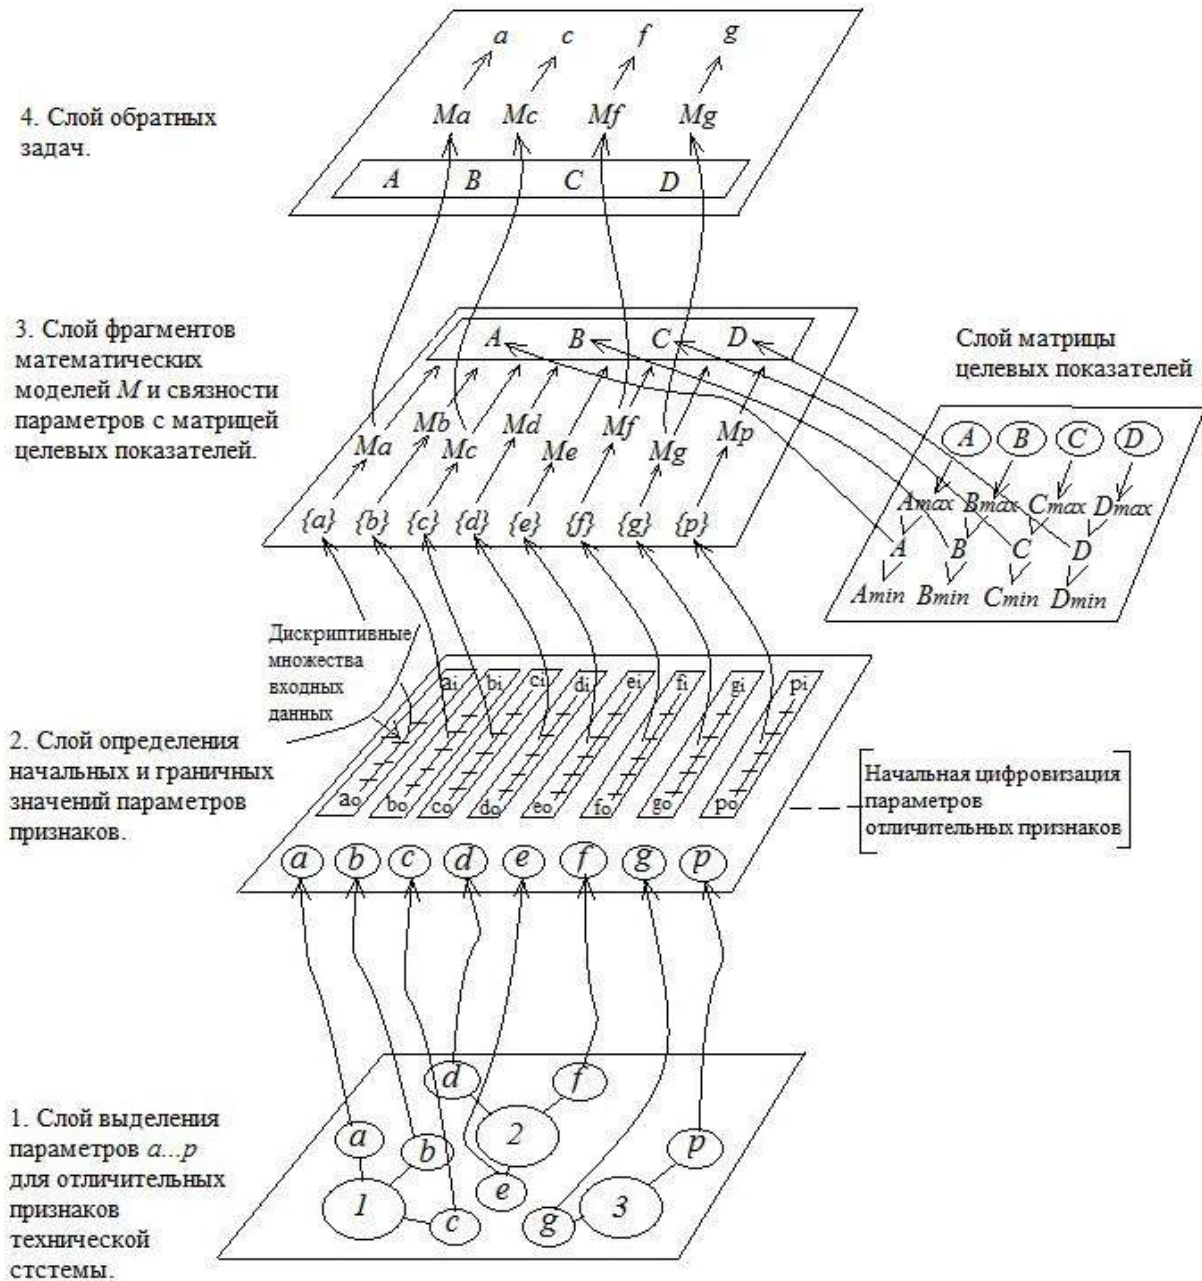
a c f g

4. Слой обратных задач.

Ma Mc Mf Mg

A B C D

3. Слой фрагментов математических моделей $M$ и связности параметров с матрицей целевых показателей.

A B C D

Ma Mb Mc Md Me Mf Mg Mp

{a} {b} {c} {d} {e} {f} {g} {p}

Слой матрицы целевых показателей

A B C D

Amax Bmax Cmax Dmax

A B C D

Amin Bmin Cmin Dmin

Дискриптивные множества входных данных

ai bi ci di ei fi gi pi

ao bo co do eo fo go po

2. Слой определения начальных и граничных значений параметров признаков.

Начальная цифровизация параметров отличительных признаков

a b c d e f g p

d f

1. Слой выделения параметров $a...p$ для отличительных признаков технической стстемы.

a b 2 p

1 e 3

c g